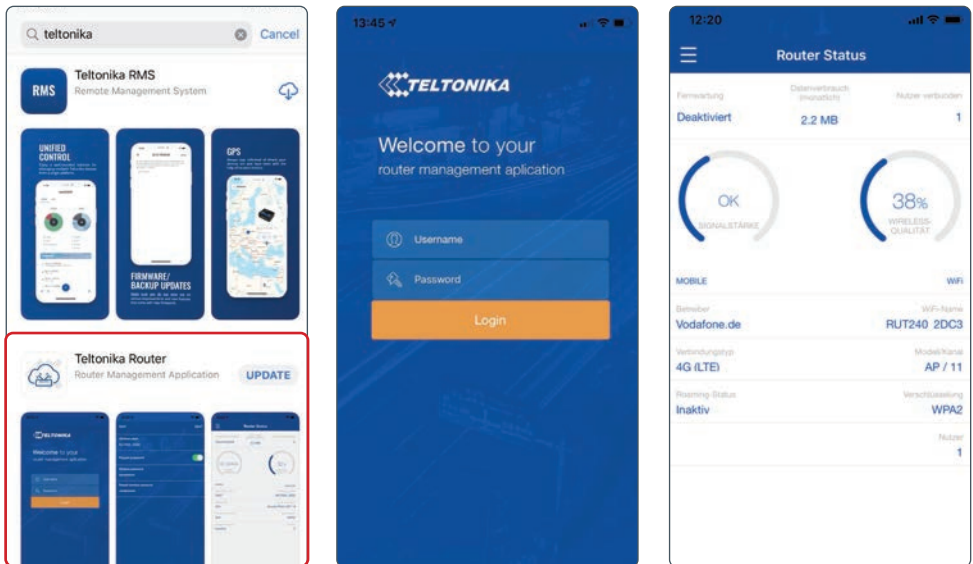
teltonika Cancel

RMS

Teltonika RMS
Remote Management System

UNIFIED CONTROL

FIRMWARE/ BACKUP UPDATES

GPS

Teltonika Router
Router Management Application

UPDATE

TELTONIKA

Welcome to your router management aplication

Router Status

13:45

TELTONIKA

Welcome to your
router management aplication

Username

Password

Login

12:20

Router Status

Fernwartung
Deaktiviert

Datenverbrauch (monatlich)
2.2 MB

Nutzer verbunden
1

OK
SIGNALSTÄRKE

38%
WIRELESS-QUALITÄT

MOBILE

WiFi

Betreiber
Vodafone.de

WiFi-Name
RUT240_2DC3

Verbindungstyp
4G (LTE)

Modell/Kanal
AP / 11

Roaming-Status
Inaktiv

Verschlüsselung
WPA2

Nutzer
1